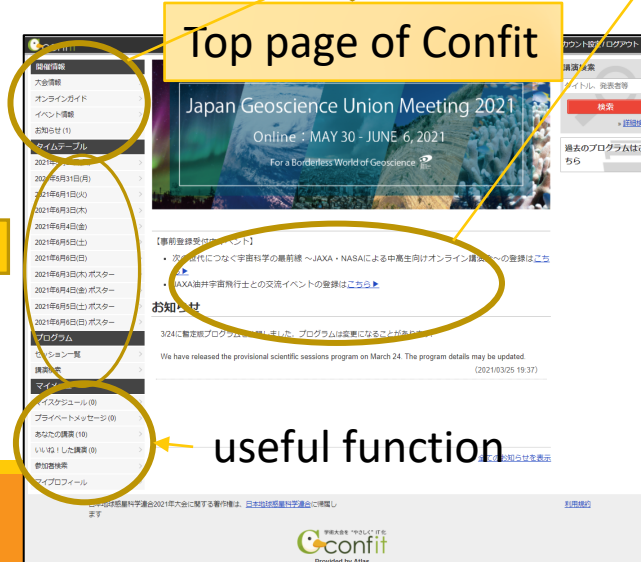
Top page of Confit

開催情報
大会情報
オンラインガイド
イベント情報
お知らせ (1)
タイムテーブル
2021年
2021年5月31日(月)
2021年6月1日(火)
2021年6月3日(木)
2021年6月4日(金)
2021年6月5日(土)
2021年6月6日(日)
2021年6月3日(木) ポスター
2021年6月4日(金) ポスター
2021年6月5日(土) ポスター
2021年6月6日(日) ポスター
プログラム
セッション一覧
講演検索
マイ
マイスケジュール (0)
プライベートメッセージ (0)
あなたの講演 (10)
いいね！した講演 (0)
参加者検索
マイプロフィール

Japan Geoscience Union Meeting 2021
Online：MAY 30 - JUNE 6, 2021
For a Borderless World of Geoscience

【事前登録受付中イベント】
• 次世代につなぐ宇宙科学の最前線 ～JAXA・NASAによる中高生向けオンライン講演会～の登録はこちら ▶
• JAXA油井宇宙飛行士との交流イベントの登録はこちら ▶

お知らせ
3/24に暫定版プログラムを公開しました。プログラムは変更になることがあります。
We have released the provisional scientific sessions program on March 24. The program details may be updated.
(2021/03/25 19:37)
過去のお知らせを表示

useful function

アカウント設定 ログアウト
講演検索
タイトル、発表者等
検索
» 詳細検索
過去のプログラムはこちら

日本地球惑星科学連合2021年大会に関する著作権は、日本地球惑星科学連合に帰属します
利用規約
学術大会を"やさしく"げた
confit
Provided by Atlas